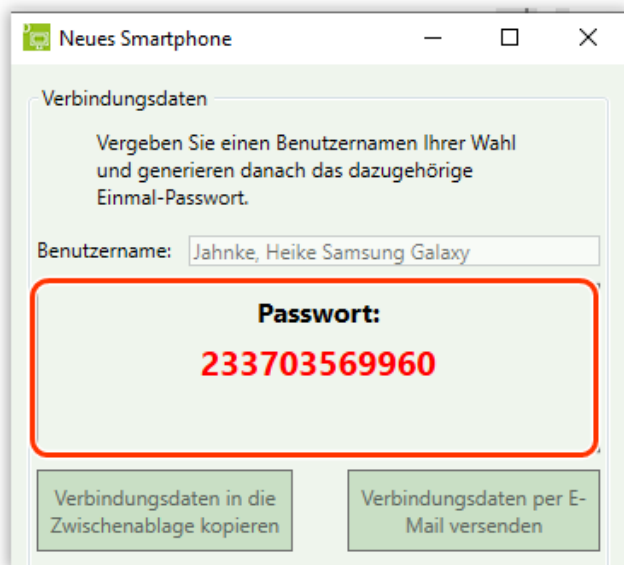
Neues Smartphone

Verbindungsdaten

Vergeben Sie einen Benutzernamen Ihrer Wahl und generieren danach das dazugehörige Einmal-Passwort.

Benutzername: Jahnke, Heike Samsung Galaxy

Passwort:
233703569960

Verbindungsdaten in die Zwischenablage kopieren

Verbindungsdaten per E-Mail versenden